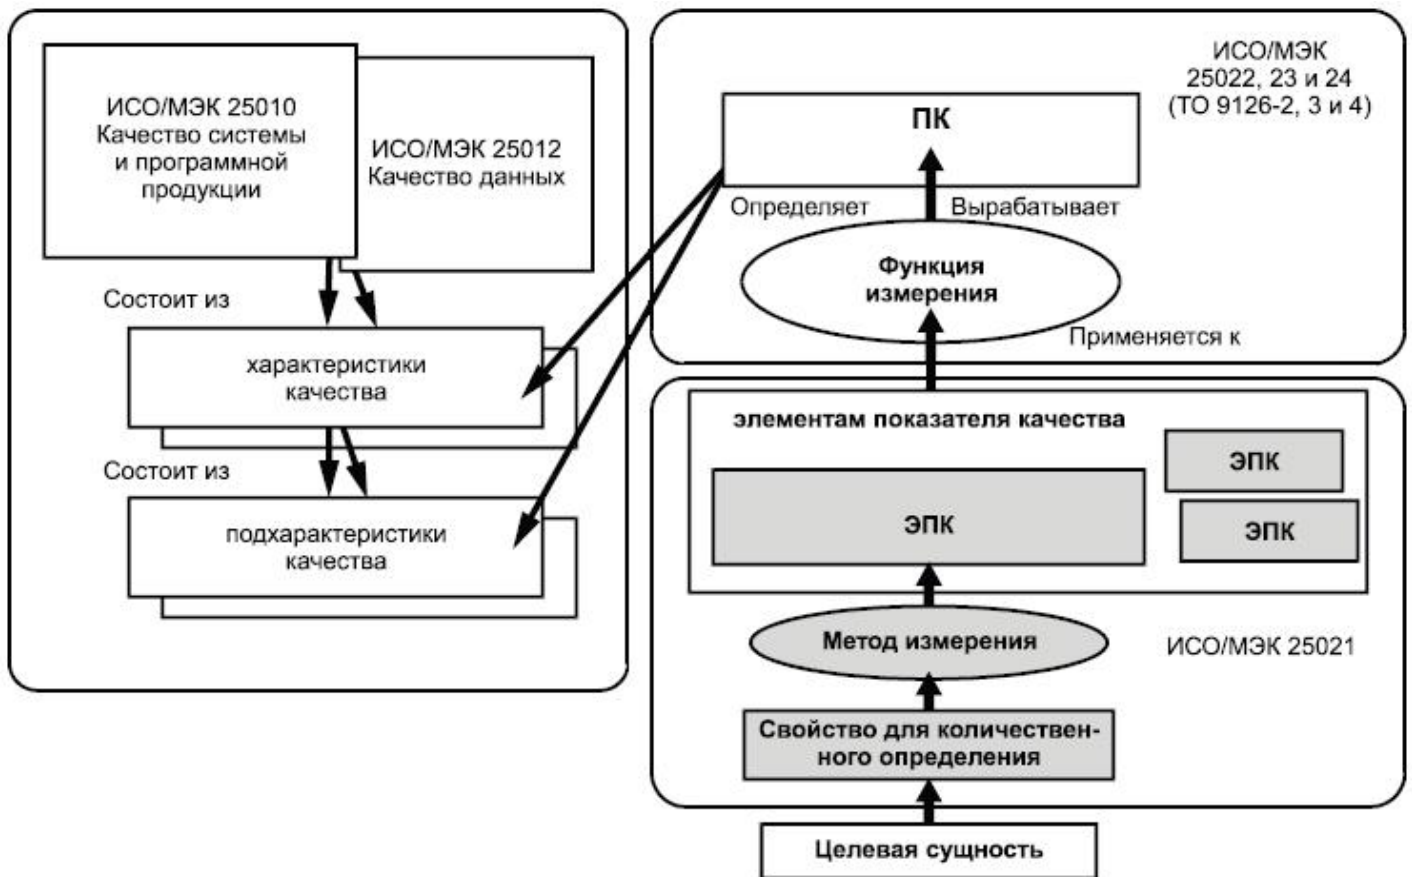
ИСО/МЭК 25010
Качество системы и программной продукции

ИСО/МЭК 25012
Качество данных

Состоит из

характеристики качества

Состоит из

подхарактеристики качества

ИСО/МЭК 25022, 23 и 24
(ТО 9126-2, 3 и 4)

ПК

Определяет

Вырабатывает

Функция измерения

Применяется к

элементам показателя качества

ЭПК

ЭПК

ЭПК

Метод измерения

ИСО/МЭК 25021

Свойство для количественного определения

Целевая сущность